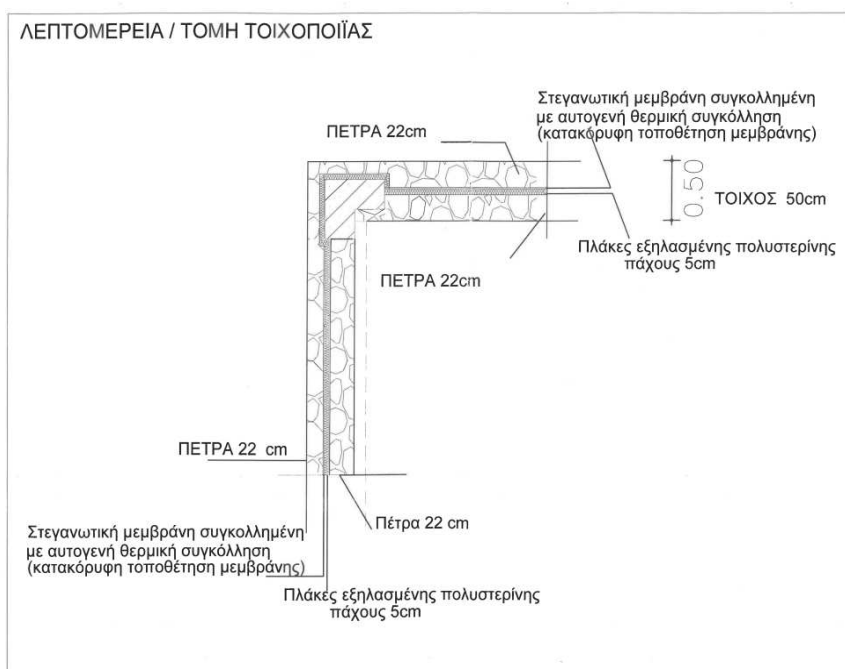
ΛΕΠΤΟΜΕΡΕΙΑ / ΤΟΜΗ ΤΟΙΧΟΠΟΙΪΑΣ

Στεγανωτική μεμβράνη συγκολλημένη με αυτογενή θερμική συγκόλληση (κατακόρυφη τοποθέτηση μεμβράνης)

ΠΕΤΡΑ 22cm

0.50

ΤΟΙΧΟΣ 50cm

Πλάκες εξηλασμένης πολυστερίνης πάχους 5cm

ΠΕΤΡΑ 22cm

ΠΕΤΡΑ 22 cm

Πέτρα 22 cm

Στεγανωτική μεμβράνη συγκολλημένη με αυτογενή θερμική συγκόλληση (κατακόρυφη τοποθέτηση μεμβράνης)

Πλάκες εξηλασμένης πολυστερίνης πάχους 5cm